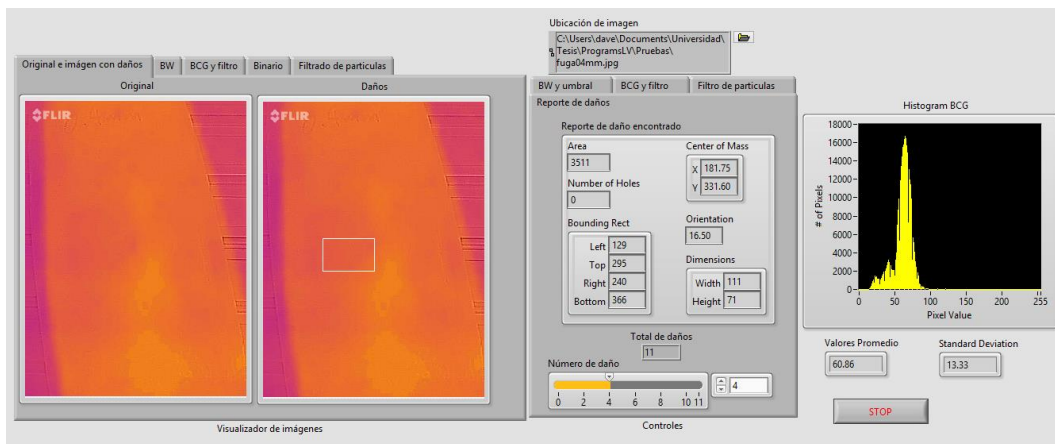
Ubicación de imagen
C:\Users\dave\Documents\Universidad\Tesis\ProgramsLV\Pruebas\fuga04mm.jpg

Original e imágen con daños | BW | BCG y filtro | Binario | Filtrado de particulas

Original
Daños
FLIR
FLIR

Visualizador de imágenes

BW y umbral | BCG y filtro | Filtro de particulas
Reporte de daños

Reporte de daño encontrado
Area
3511
Number of Holes
0
Center of Mass
X 181.75
Y 331.60
Bounding Rect
Left 129
Top 295
Right 240
Bottom 366
Orientation
16.50
Dimensions
Width 111
Height 71

Total de daños
11
Número de daño
0 2 4 6 8 10 11
4

Controles

Histogram BCG
18000
16000
14000
12000
10000
8000
6000
4000
2000
0
# of Pixels
0 50 100 150 200 255
Pixel Value

Valores Promedio
60.86
Standard Deviation
13.33

STOP